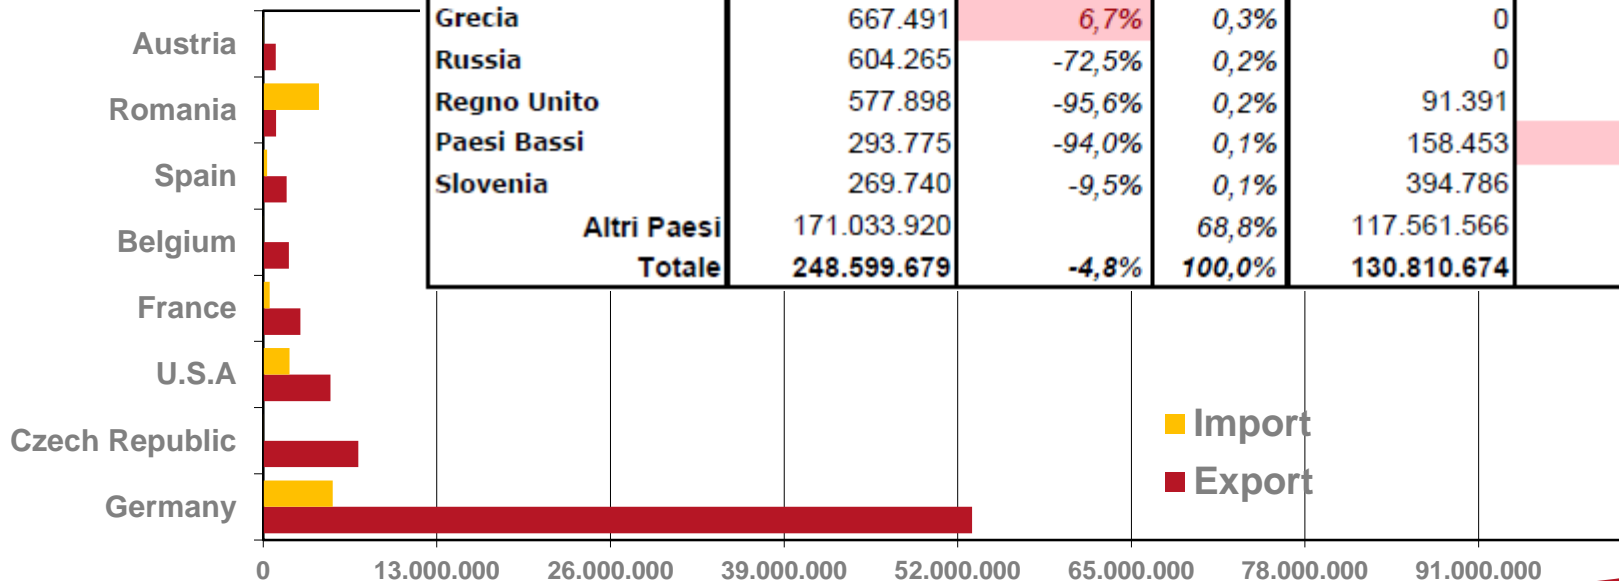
| Grecia | 667.491 | 6,7% | 0,3% | 0 |
|---|---|---|---|---|
| Russia | 604.265 | -72,5% | 0,2% | 0 |
| Regno Unito | 577.898 | -95,6% | 0,2% | 91.391 |
| Paesi Bassi | 293.775 | -94,0% | 0,1% | 158.453 |
| Slovenia | 269.740 | -9,5% | 0,1% | 394.786 |
| Altri Paesi | 171.033.920 | | 68,8% | 117.561.566 |
| Totale | 248.599.679 | -4,8% | 100,0% | 130.810.674 |

Austria
Romania
Spain
Belgium
France
U.S.A
Czech Republic
Germany

Import
Export

0
13.000.000
26.000.000
39.000.000
52.000.000
65.000.000
78.000.000
91.000.000